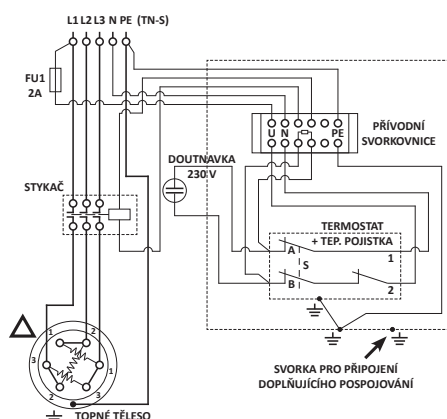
L1 L2 L3 N PE (TN-S)

FU1
2A

PŘÍVODNÍ SVORKOVNICE

U N PE

DOUTNAVKA
230 V

STYKAČ

TERMOSTAT
+ TEP. POJISTKA

A
S
B
1
2

$\Delta$

1
2
3
1
2
3
1
2
3

SVORKA PRO PŘIPOJENÍ
DOPLŇUJÍCÍHO POSPOJOVÁNÍ

TOPNÉ TĚLESO